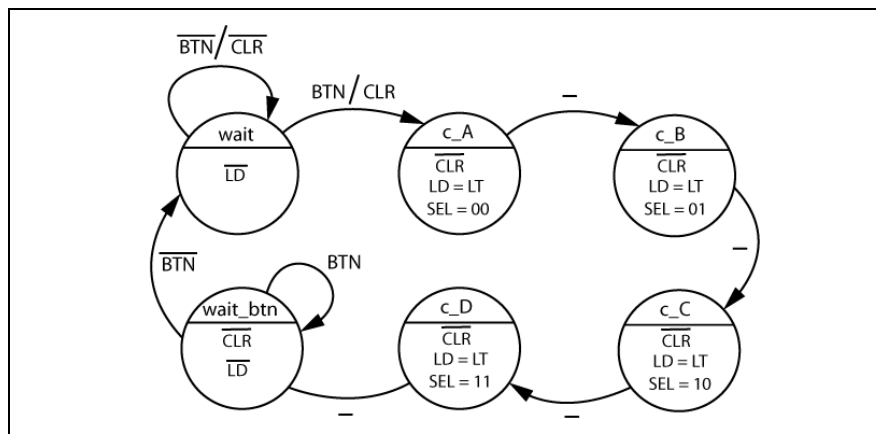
$\overline{BTN}$ / $\overline{CLR}$

BTN / CLR

–

wait
$\overline{LD}$

c_A
$\overline{CLR}$
LD = LT
SEL = 00

c_B
$\overline{CLR}$
LD = LT
SEL = 01

–

$\overline{BTN}$

BTN

wait_btn
$\overline{CLR}$
$\overline{LD}$

c_D
$\overline{CLR}$
LD = LT
SEL = 11

c_C
$\overline{CLR}$
LD = LT
SEL = 10

–

–